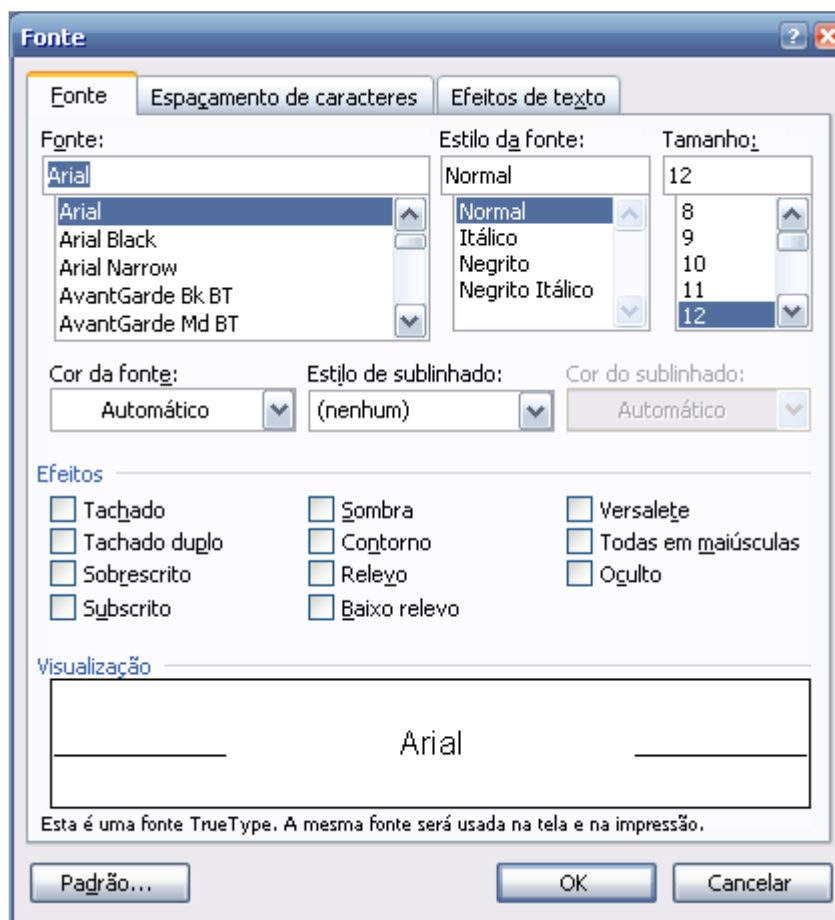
Fonte

Fonte | Espaçamento de caracteres | Efeitos de texto

Fonte:
Arial
Arial
Arial Black
Arial Narrow
AvantGarde Bk BT
AvantGarde Md BT

Estilo da fonte:
Normal
Normal
Itálico
Negrito
Negrito Itálico

Tamanho:
12
8
9
10
11
12

Cor da fonte:
Automático

Estilo de sublinhado:
(nenhum)

Cor do sublinhado:
Automático

Efeitos
Tachado
Tachado duplo
Sobrescrito
Subscrito
Sombra
Contorno
Relevo
Baixo relevo
Versalete
Todas em maiúsculas
Oculto

Visualização
Arial

Esta é uma fonte TrueType. A mesma fonte será usada na tela e na impressão.

Padrão...
OK
Cancelar